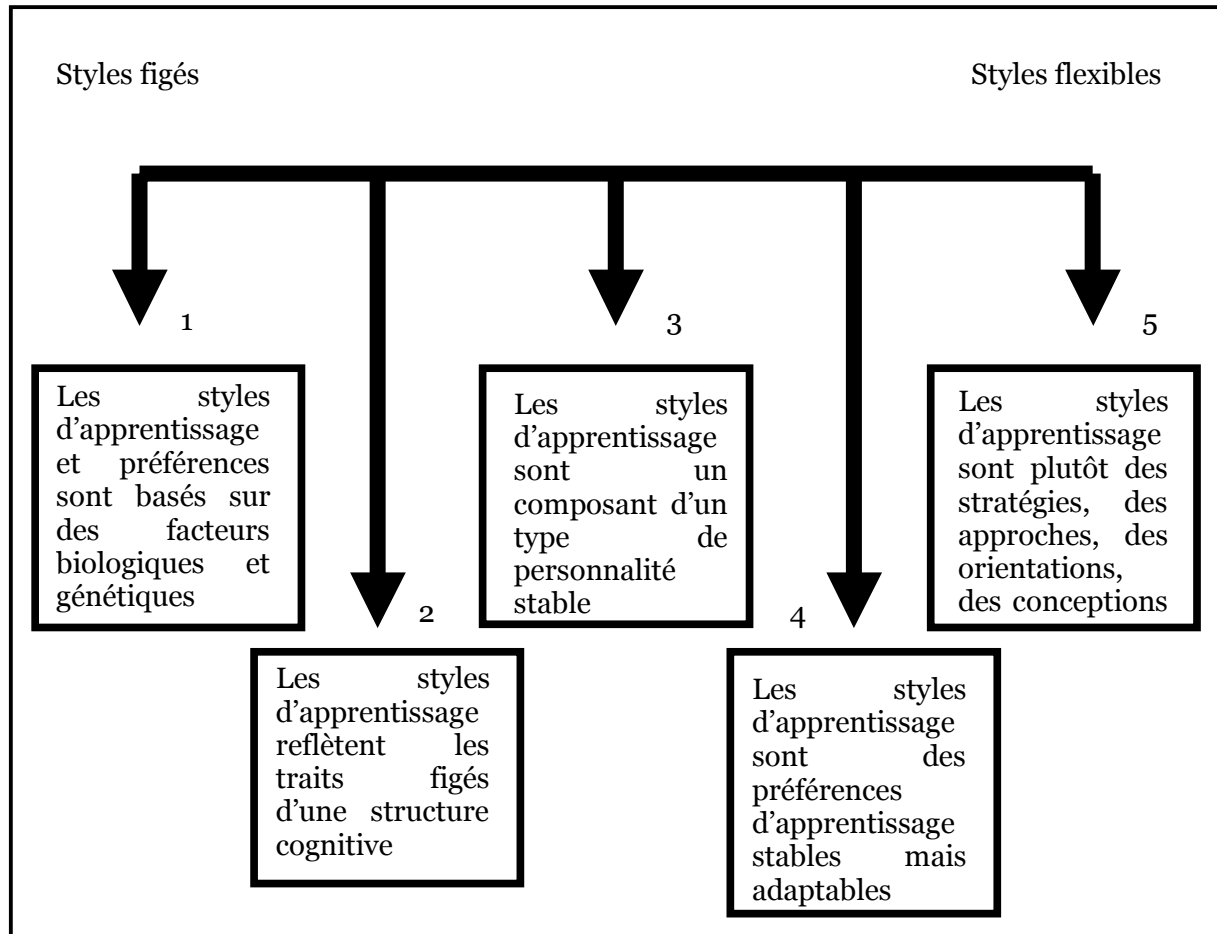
Styles figés

Styles flexibles

1

Les styles d'apprentissage et préférences sont basés sur des facteurs biologiques et génétiques

2

Les styles d'apprentissage reflètent les traits figés d'une structure cognitive

3

Les styles d'apprentissage sont un composant d'un type de personnalité stable

4

Les styles d'apprentissage sont des préférences d'apprentissage stables mais adaptables

5

Les styles d'apprentissage sont plutôt des stratégies, des approches, des orientations, des conceptions